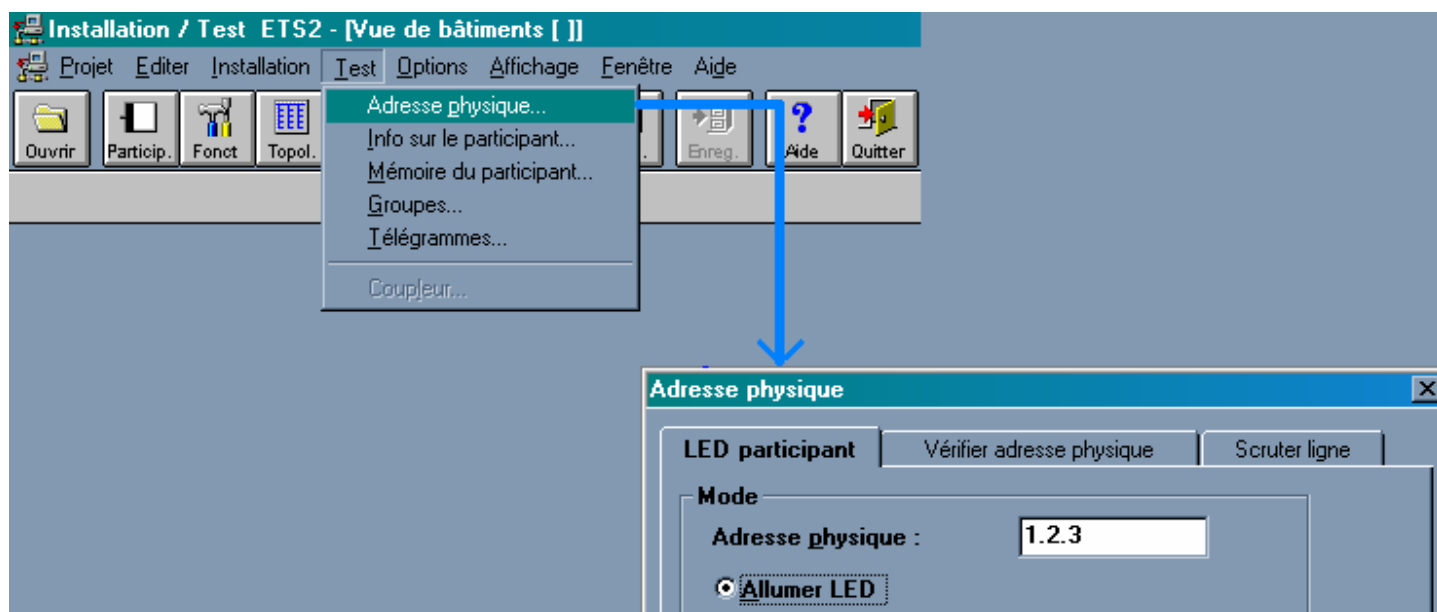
Installation / Test ETS2 - [Vue de bâtiments [ ]]

Projet Editer Installation Test Options Affichage Fenêtre Aide

Ouvrir Particip. Fonct Topol. Enreg. Aide Quitter

Adresse physique...
Info sur le participant...
Mémoire du participant...
Groupes...
Télégrammes...
Coupleur...

Adresse physique

LED participant | Vérifier adresse physique | Scruter ligne

Mode
Adresse physique : 1.2.3
Allumer LED